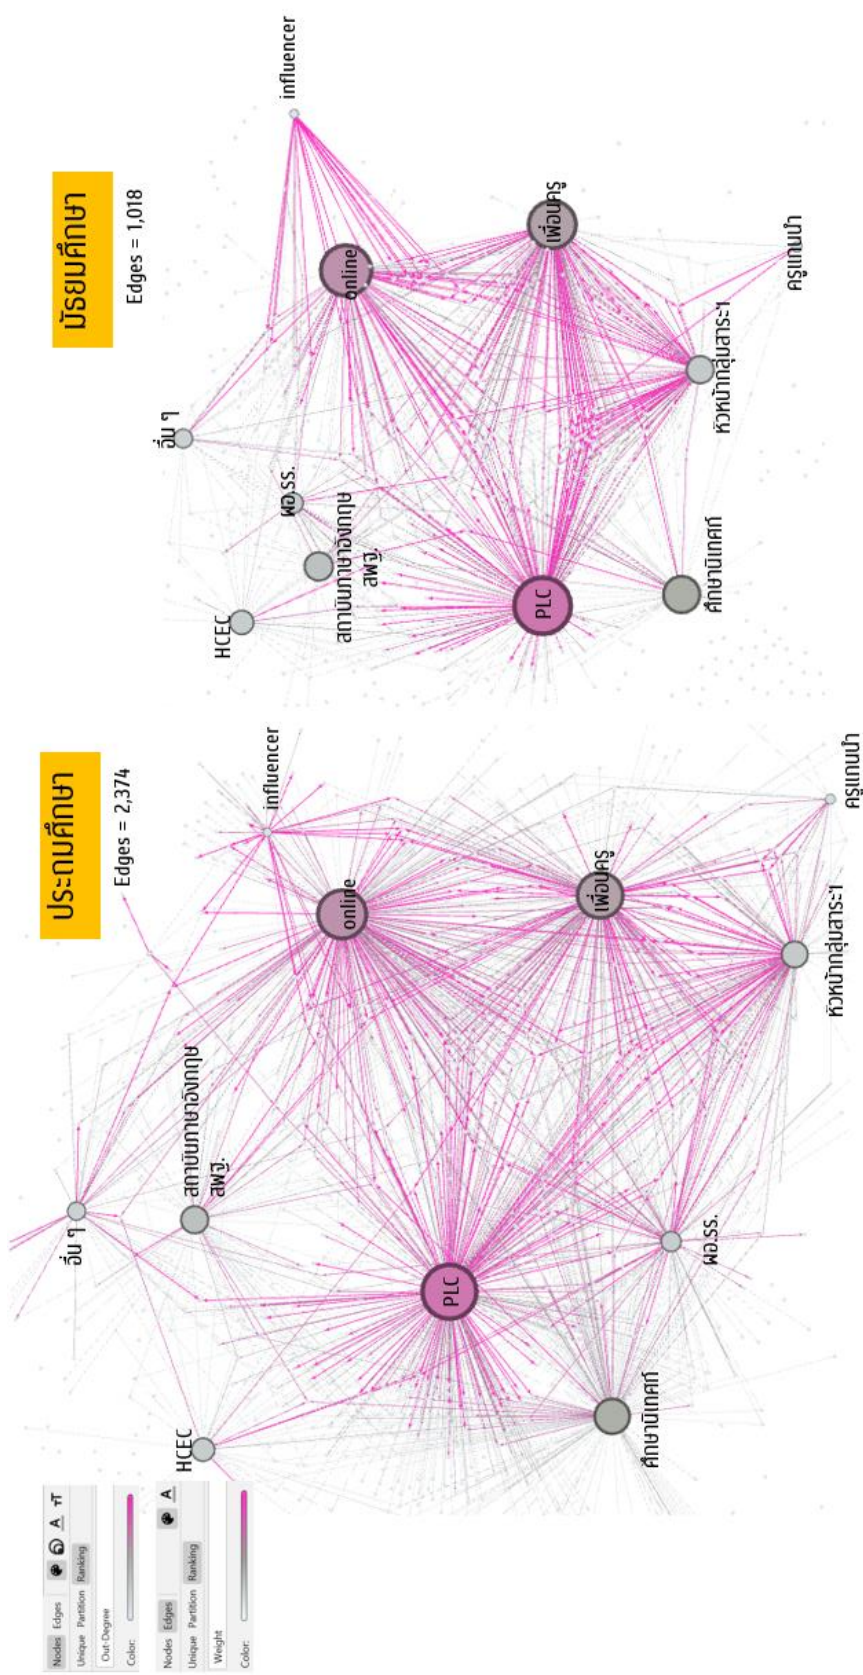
ประถมศึกษา
Edges = 2,374

อื่น ๆ
สถาบันภาษาอังกฤษ สพฐ.
HCEC
PLC
online
influencer
เพื่อนครู
ผอ.รร.
ศึกษานิเทศก์
หัวหน้ากลุ่มสาระฯ
ครูแกนนำ

มัธยมศึกษา
Edges = 1,018

influencer
online
เพื่อนครู
อื่น ๆ
ผอ.รร.
สถาบันภาษาอังกฤษ สพฐ.
HCEC
PLC
ศึกษานิเทศก์
หัวหน้ากลุ่มสาระฯ
ครูแกนนำ

Nodes Edges
Unique Partition Ranking
Out-Degree
Color:

Nodes Edges
Unique Partition Ranking
Weight
Color: